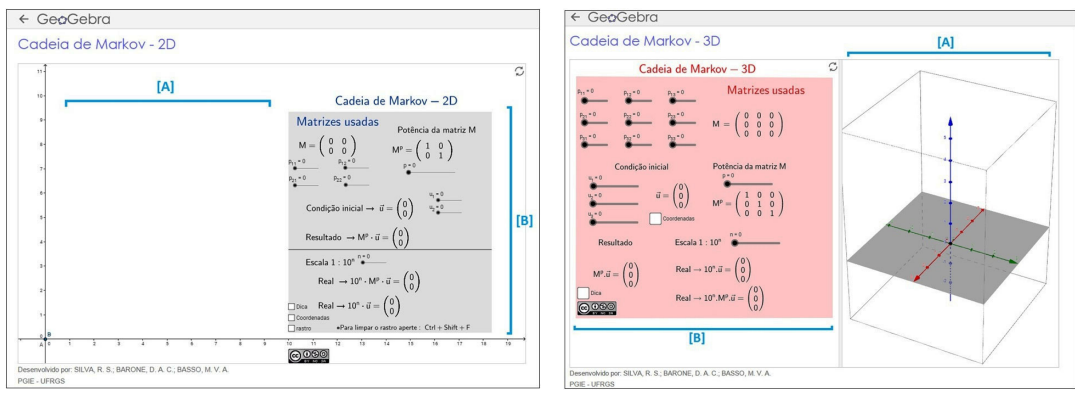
← GeoGebra
Cadeia de Markov - 2D

[A]

Cadeia de Markov – 2D

Matrizes usadas

$M = \begin{pmatrix} 0 & 0 \\ 0 & 0 \end{pmatrix}$

Potência da matriz M

$M^p = \begin{pmatrix} 1 & 0 \\ 0 & 1 \end{pmatrix}$

$p_{11} = 0$
$p_{12} = 0$
$p_{21} = 0$
$p_{22} = 0$
$p = 0$

Condição inicial → $\vec{u} = \begin{pmatrix} 0 \\ 0 \end{pmatrix}$

$u_1 = 0$
$u_2 = 0$

Resultado → $M^p \cdot \vec{u} = \begin{pmatrix} 0 \\ 0 \end{pmatrix}$

Escala 1 : $10^n$

$n = 0$

Real → $10^n \cdot M^p \cdot \vec{u} = \begin{pmatrix} 0 \\ 0 \end{pmatrix}$

Real → $10^n \cdot \vec{u} = \begin{pmatrix} 0 \\ 0 \end{pmatrix}$

Dica
Coordenadas
rastro

•Para limpar o rastro aperte : Ctrl + Shift + F

[B]

11 10 9 8 7 6 5 4 3 2 1 0
0 1 2 3 4 5 6 7 8 9 10 11 12 13 14 15 16 17 18 19
A B

Desenvolvido por: SILVA, R. S.; BARONE, D. A. C.; BASSO, M. V. A.
PGIE - UFRGS

← GeoGebra
Cadeia de Markov - 3D

[A]

Cadeia de Markov – 3D

Matrizes usadas

$p_{11} = 0$ $p_{12} = 0$ $p_{13} = 0$
$p_{21} = 0$ $p_{22} = 0$ $p_{23} = 0$
$p_{31} = 0$ $p_{32} = 0$ $p_{33} = 0$

$M = \begin{pmatrix} 0 & 0 & 0 \\ 0 & 0 & 0 \\ 0 & 0 & 0 \end{pmatrix}$

Condição inicial

$u_1 = 0$
$u_2 = 0$
$u_3 = 0$

$\vec{u} = \begin{pmatrix} 0 \\ 0 \\ 0 \end{pmatrix}$

Coordenadas

Potência da matriz M

$p = 0$

$M^p = \begin{pmatrix} 1 & 0 & 0 \\ 0 & 1 & 0 \\ 0 & 0 & 1 \end{pmatrix}$

Resultado

Escala 1 : $10^n$

$n = 0$

$M^p.\vec{u} = \begin{pmatrix} 0 \\ 0 \\ 0 \end{pmatrix}$

Real → $10^n.\vec{u} = \begin{pmatrix} 0 \\ 0 \\ 0 \end{pmatrix}$

Real → $10^n.M^p.\vec{u} = \begin{pmatrix} 0 \\ 0 \\ 0 \end{pmatrix}$

Dica

[B]

Desenvolvido por: SILVA, R. S.; BARONE, D. A. C.; BASSO, M. V. A.
PGIE - UFRGS